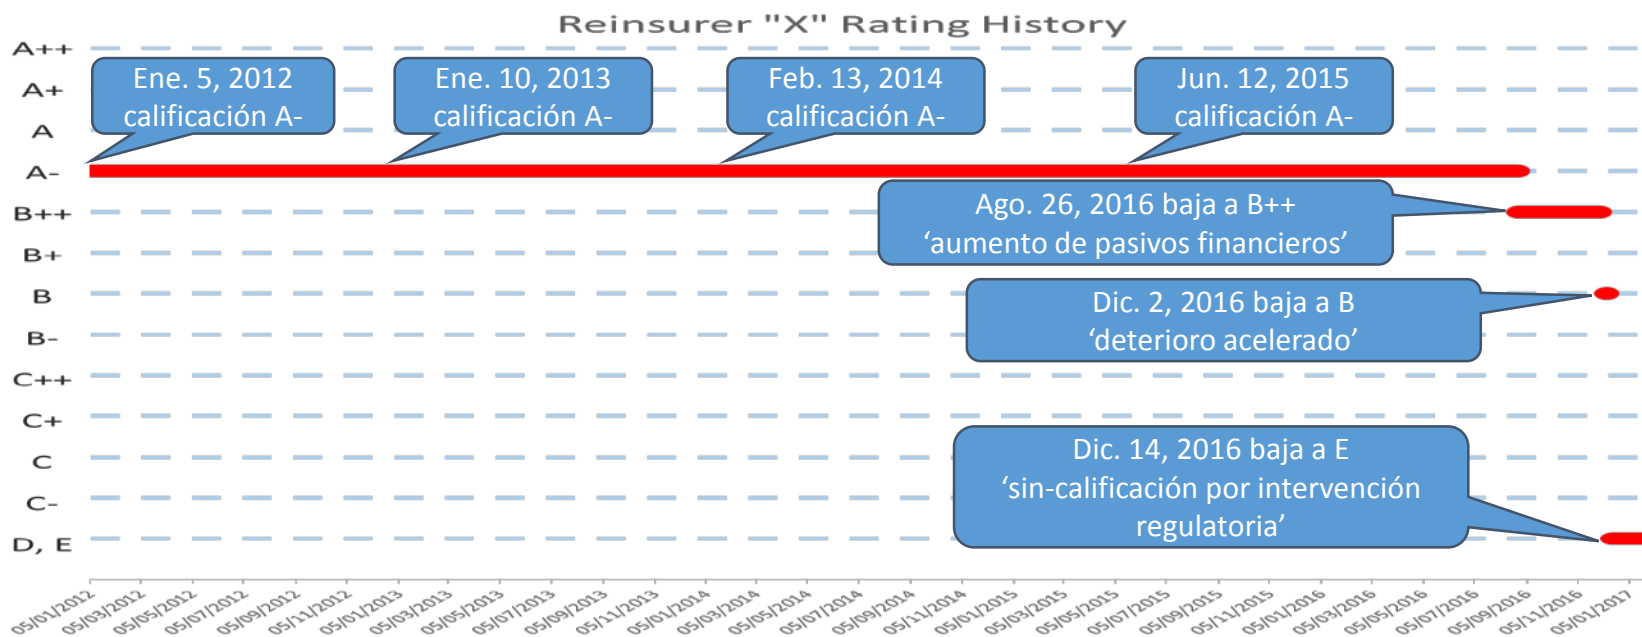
Reinsurer "X" Rating History

A++
A+
A
A-
B++
B+
B
B-
C++
C+
C
C-
D, E

Ene. 5, 2012 calificación A-

Ene. 10, 2013 calificación A-

Feb. 13, 2014 calificación A-

Jun. 12, 2015 calificación A-

Ago. 26, 2016 baja a B++ ‘aumento de pasivos financieros’

Dic. 2, 2016 baja a B ‘deterioro acelerado’

Dic. 14, 2016 baja a E ‘sin-calificación por intervención regulatoria’

05/01/2012 05/03/2012 05/05/2012 05/07/2012 05/09/2012 05/11/2012 05/01/2013 05/03/2013 05/05/2013 05/07/2013 05/09/2013 05/11/2013 05/01/2014 05/03/2014 05/05/2014 05/07/2014 05/09/2014 05/11/2014 05/01/2015 05/03/2015 05/05/2015 05/07/2015 05/09/2015 05/11/2015 05/01/2016 05/03/2016 05/05/2016 05/07/2016 05/09/2016 05/11/2016 05/01/2017